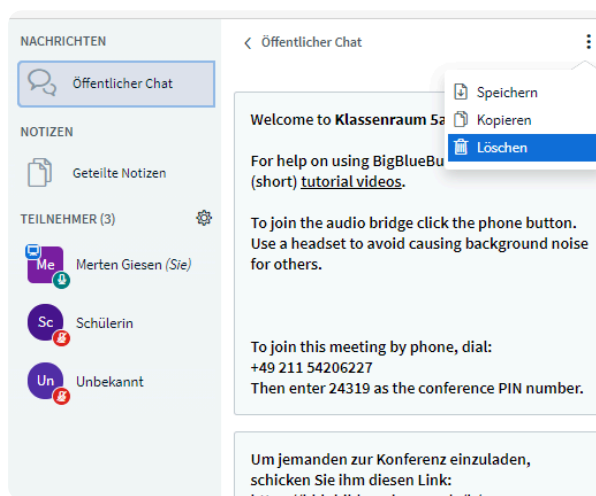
NACHRICHTEN

Öffentlicher Chat

NOTIZEN

Geteilte Notizen

TEILNEHMER (3)

Me Merten Giesen (Sie)

Sc Schülerin

Un Unbekannt

< Öffentlicher Chat

Speichern

Kopieren

Löschen

Welcome to **Klassenraum 5a**

For help on using BigBlueBu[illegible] (short) tutorial videos.

To join the audio bridge click the phone button. Use a headset to avoid causing background noise for others.

To join this meeting by phone, dial:
+49 211 54206227
Then enter 24319 as the conference PIN number.

Um jemanden zur Konferenz einzuladen, schicken Sie ihm diesen Link:
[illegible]